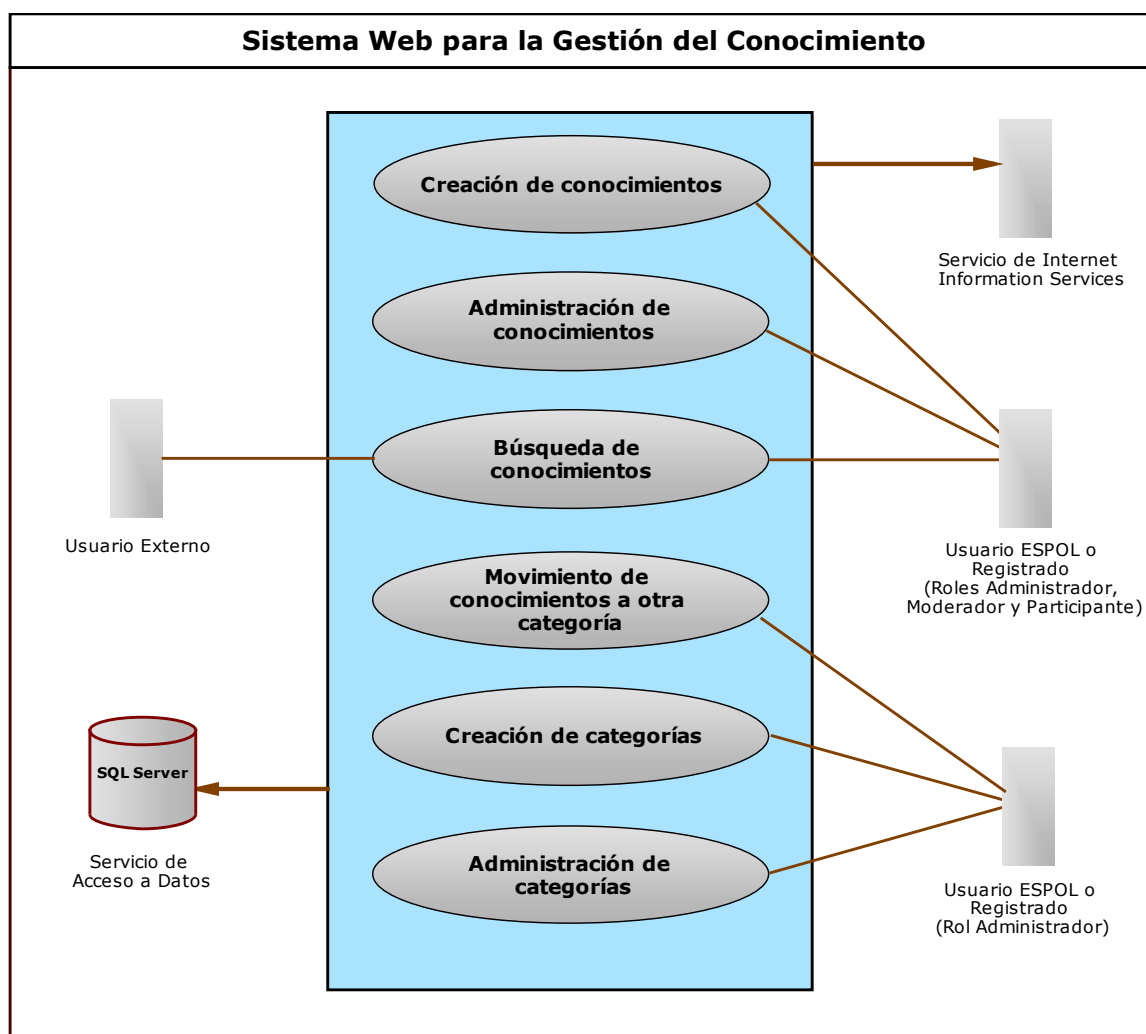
Sistema Web para la Gestión del Conocimiento

Creación de conocimientos

Administración de conocimientos

Búsqueda de conocimientos

Movimiento de conocimientos a otra categoría

Creación de categorías

Administración de categorías

Servicio de Internet Information Services

Usuario Externo

Usuario ESPOL o Registrado (Roles Administrador, Moderador y Participante)

SQL Server

Servicio de Acceso a Datos

Usuario ESPOL o Registrado (Rol Administrador)